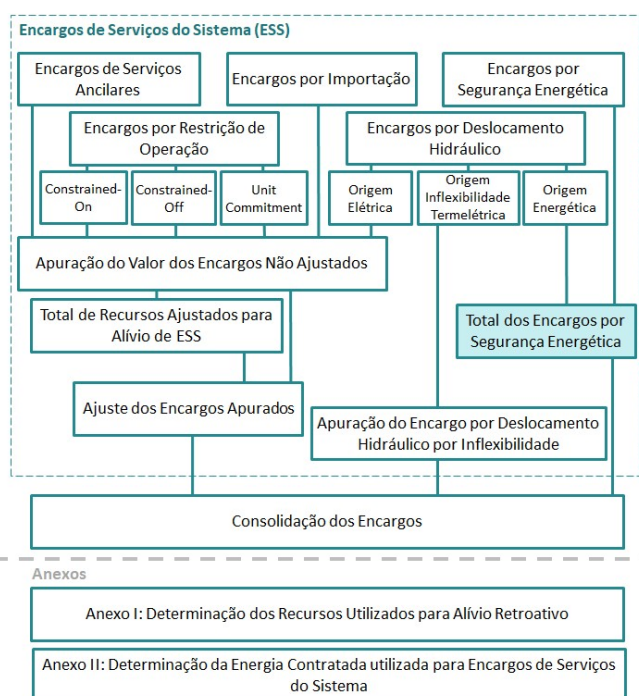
Encargos de Serviços do Sistema (ESS)

Encargos de Serviços Ancilares

Encargos por Importação

Encargos por Segurança Energética

Encargos por Restrição de Operação

Encargos por Deslocamento Hidráulico

Constrained-On

Constrained-Off

Unit Commitment

Origem Elétrica

Origem Inflexibilidade Termelétrica

Origem Energética

Apuração do Valor dos Encargos Não Ajustados

Total de Recursos Ajustados para Alívio de ESS

Total dos Encargos por Segurança Energética

Ajuste dos Encargos Apurados

Apuração do Encargo por Deslocamento Hidráulico por Inflexibilidade

Consolidação dos Encargos

Anexos

Anexo I: Determinação dos Recursos Utilizados para Alívio Retroativo

Anexo II: Determinação da Energia Contratada utilizada para Encargos de Serviços do Sistema